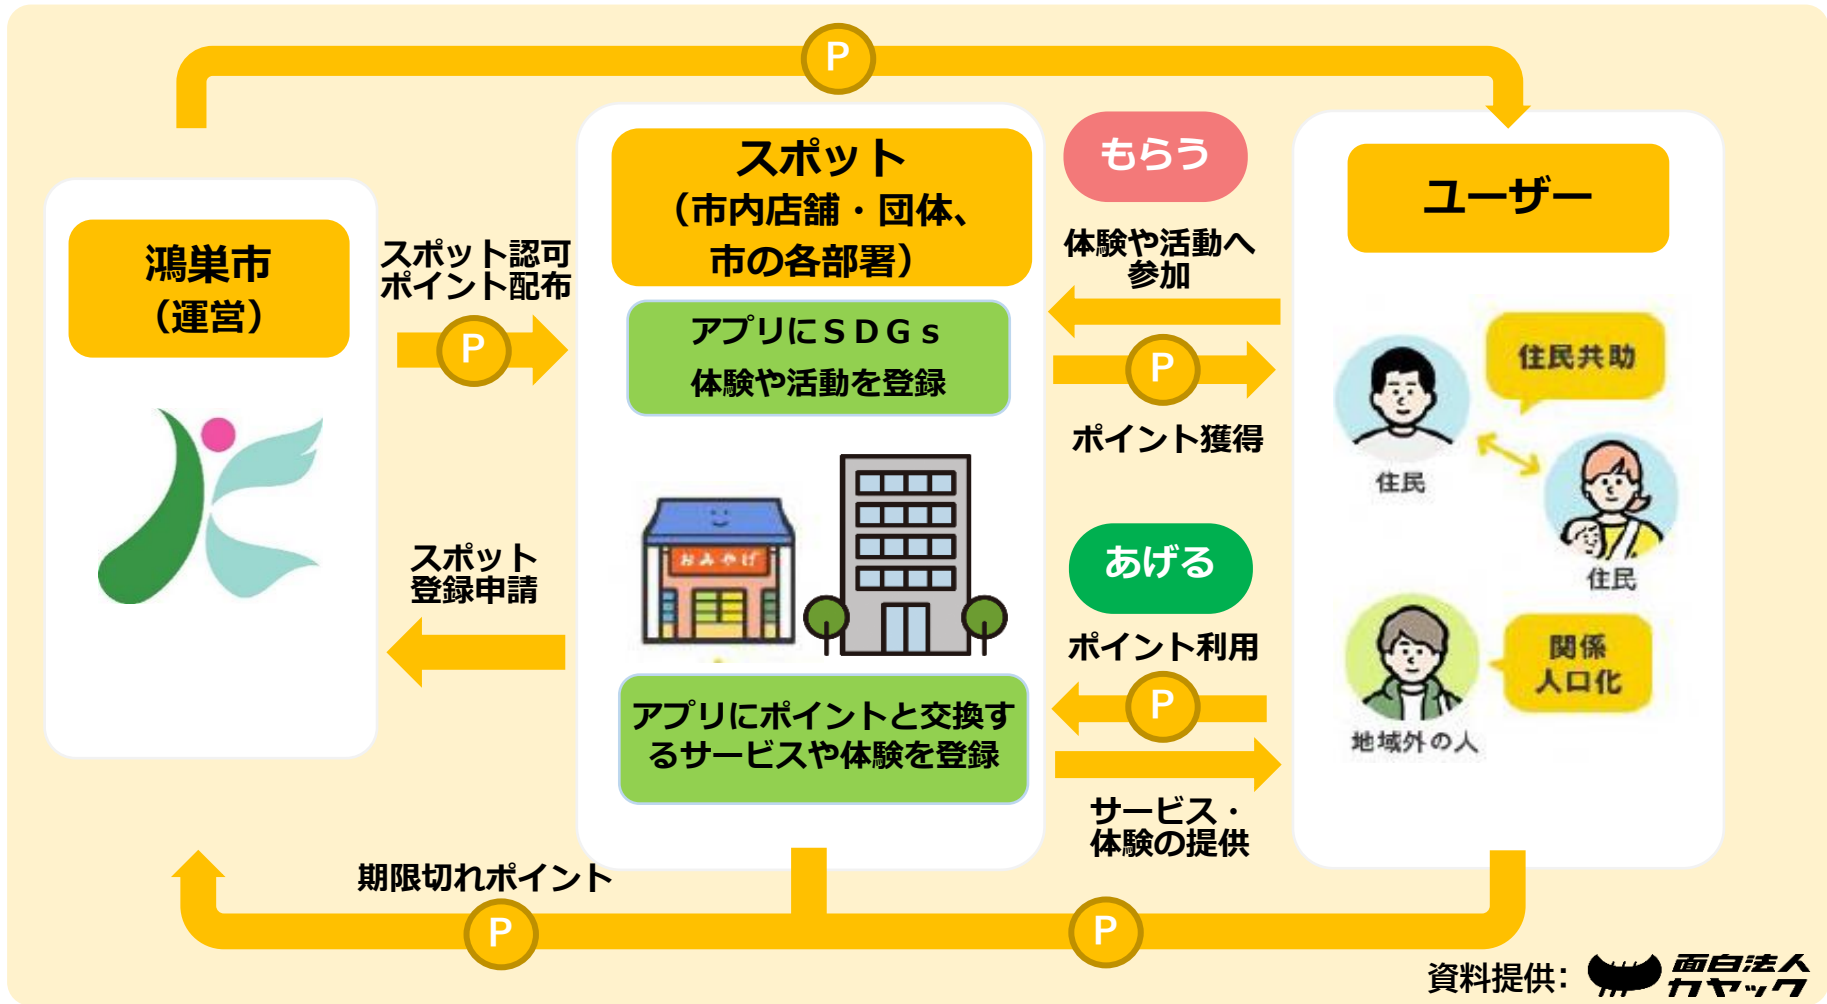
P

鴻巣市
（運営）

スポット認可
ポイント配布

P

スポット
登録申請

スポット
（市内店舗・団体、
市の各部署）

アプリにＳＤＧｓ
体験や活動を登録

おみやげ

アプリにポイントと交換するサービスや体験を登録

もらう

体験や活動へ
参加

P

ポイント獲得

あげる

ポイント利用

P

サービス・
体験の提供

ユーザー

住民共助

住民

住民

関係
人口化

地域外の人

期限切れポイント

P

P

資料提供：面白法人カヤック